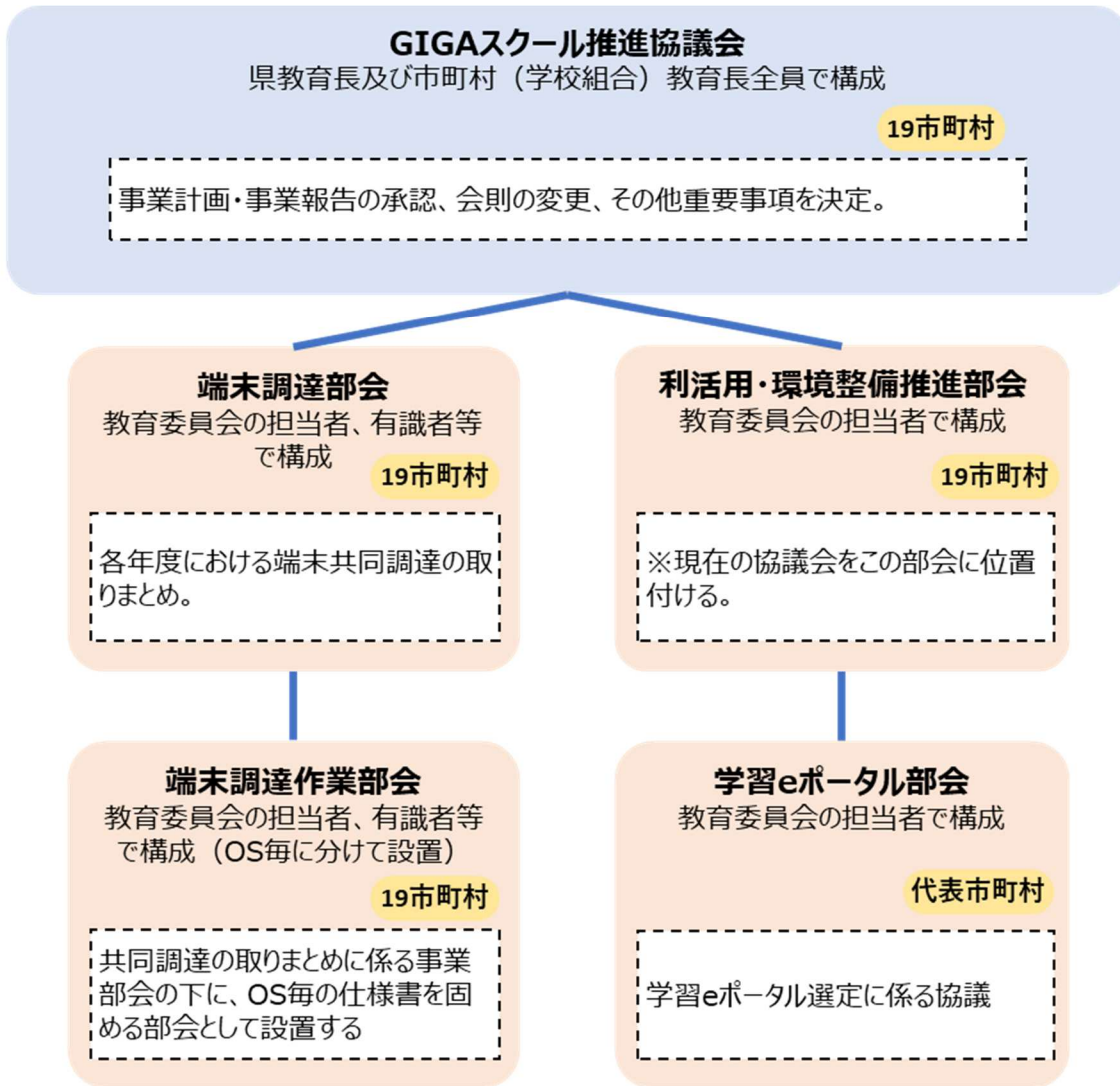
GIGAスクール推進協議会
県教育長及び市町村（学校組合）教育長全員で構成

19市町村

事業計画・事業報告の承認、会則の変更、その他重要事項を決定。

端末調達部会
教育委員会の担当者、有識者等で構成

19市町村

各年度における端末共同調達の取りまとめ。

利活用・環境整備推進部会
教育委員会の担当者で構成

19市町村

※現在の協議会をこの部会に位置付ける。

端末調達作業部会
教育委員会の担当者、有識者等で構成（OS毎に分けて設置）

19市町村

共同調達の取りまとめに係る事業部会の下に、OS毎の仕様書を固める部会として設置する

学習eポータル部会
教育委員会の担当者で構成

代表市町村

学習eポータル選定に係る協議